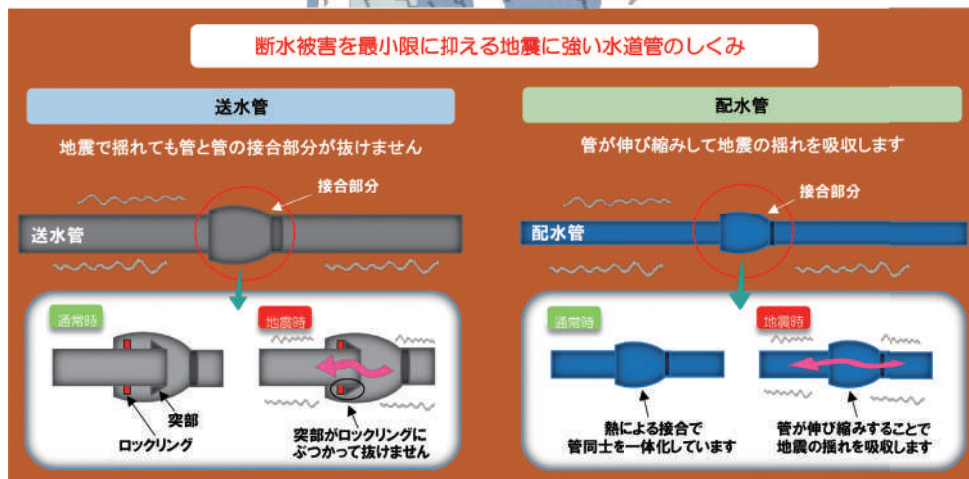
断水被害を最小限に抑える地震に強い水道管のしくみ

送水管

地震で揺れても管と管の接合部分が抜けません

接合部分

送水管

通常時

突部

ロックリング

地震時

突部がロックリングにぶつかって抜けません

配水管

管が伸び縮みして地震の揺れを吸収します

接合部分

配水管

通常時

熱による接合で管同士を一体化しています

地震時

管が伸び縮みすることで地震の揺れを吸収します